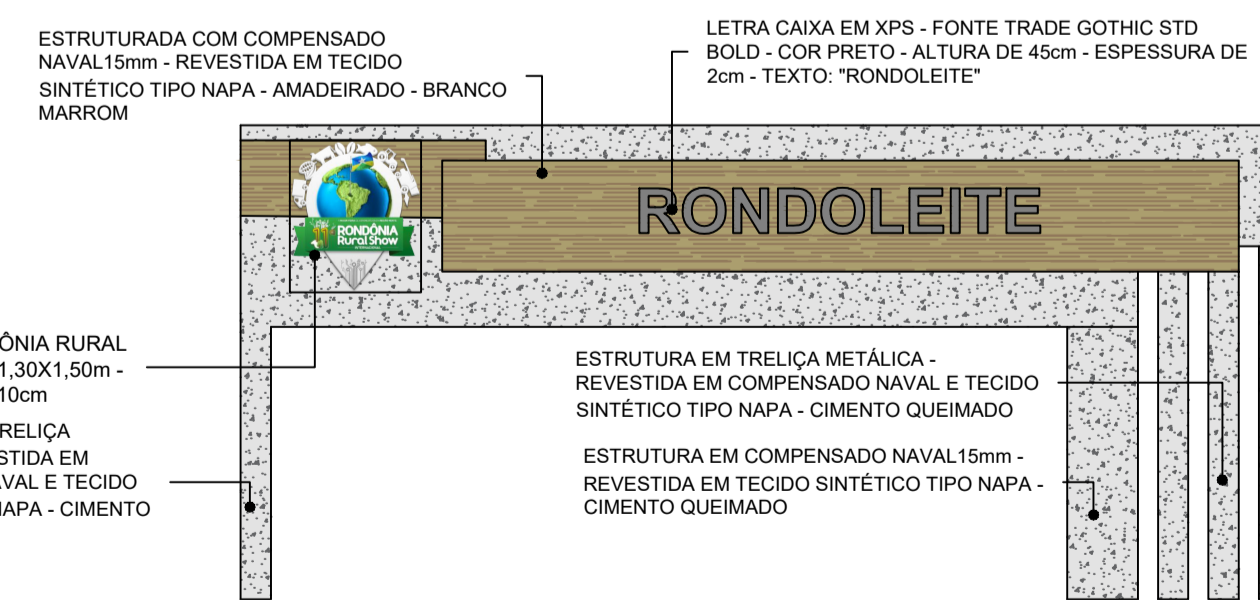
ESTRUTURADA COM COMPENSADO NAVAL15mm - REVESTIDA EM TECIDO SINTÉTICO TIPO NAPA - AMADEIRADO - BRANCO MARROM

LETRA CAIXA EM XPS - FONTE TRADE GOTHIC STD BOLD - COR PRETO - ALTURA DE 45cm - ESPESSURA DE 2cm - TEXTO: "RONDOLEITE"

RONDOLEITE

11ª RONDÔNIA Rural Show

ÔNIA RURAL 1,30X1,50m - 10cm

RELIÇA STIDA EM VAL E TECIDO NAPA - CIMENTO

ESTRUTURA EM TRELIÇA METÁLICA - REVESTIDA EM COMPENSADO NAVAL E TECIDO SINTÉTICO TIPO NAPA - CIMENTO QUEIMADO

ESTRUTURA EM COMPENSADO NAVAL15mm - REVESTIDA EM TECIDO SINTÉTICO TIPO NAPA - CIMENTO QUEIMADO